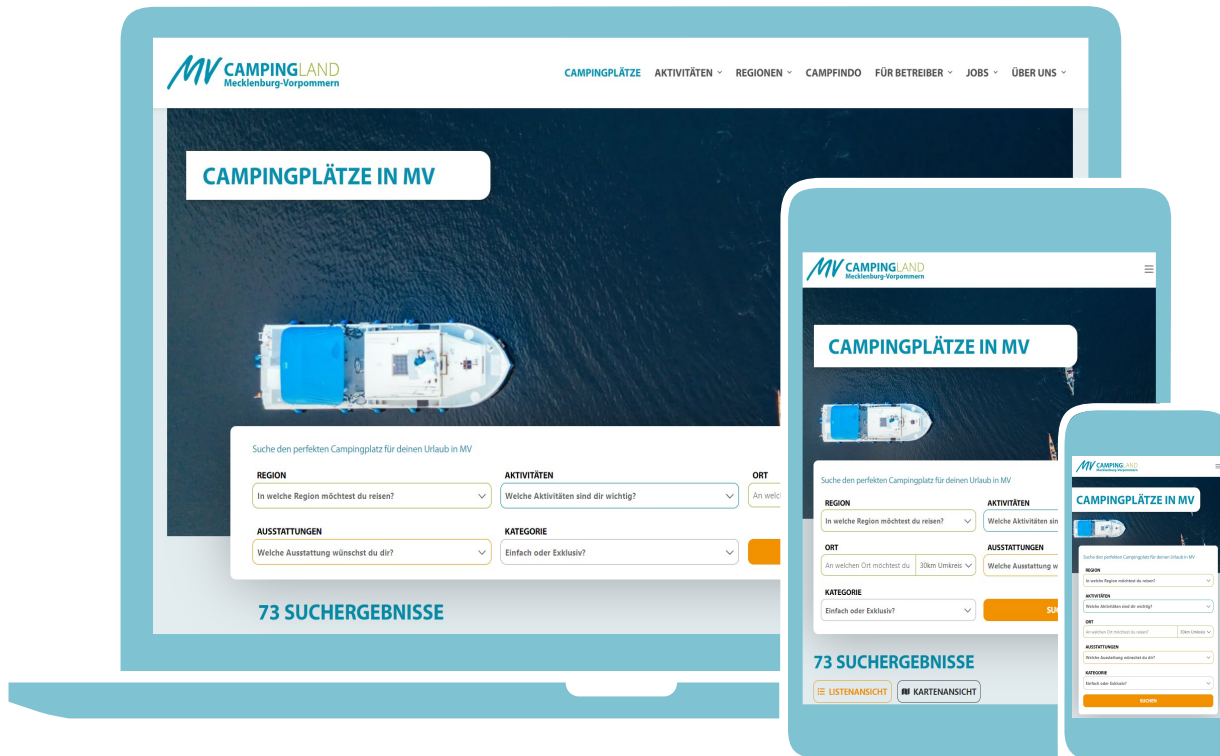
MV CAMPINGLAND
Mecklenburg-Vorpommern

CAMPINGPLÄTZE AKTIVITÄTEN REGIONEN CAMPFINDO FÜR BETREIBER JOBS ÜBER UNS

CAMPINGPLÄTZE IN MV

Suche den perfekten Campingplatz für deinen Urlaub in MV

REGION
In welche Region möchtest du reisen?

AKTIVITÄTEN
Welche Aktivitäten sind dir wichtig?

ORT
An welc

AUSSTATTUNGEN
Welche Ausstattung wünschst du dir?

KATEGORIE
Einfach oder Exklusiv?

73 SUCHERGEBNISSE

MV CAMPINGLAND
Mecklenburg-Vorpommern

CAMPINGPLÄTZE IN MV

Suche den perfekten Campingplatz für deinen Urlaub in MV

REGION
In welche Region möchtest du reisen?

AKTIVITÄTEN
Welche Aktivitäten sin

ORT
An welchen Ort möchtest du
30km Umkreis

AUSSTATTUNGEN
Welche Ausstattung w

KATEGORIE
Einfach oder Exklusiv?

SU

73 SUCHERGEBNISSE

LISTENANSICHT KARTENANSICHT

MV CAMPINGLAND
Mecklenburg-Vorpommern

CAMPINGPLÄTZE IN MV

Suche den perfekten Campingplatz für deinen Urlaub in MV

REGION
In welche Region möchtest du reisen?

AKTIVITÄTEN
Welche Aktivitäten sind dir wichtig?

ORT
An welchen Ort möchtest du reisen?
30km Umkreis

AUSSTATTUNGEN
Welche Ausstattung wünschst du dir?

KATEGORIE
Einfach oder Exklusiv?

SUCHEN